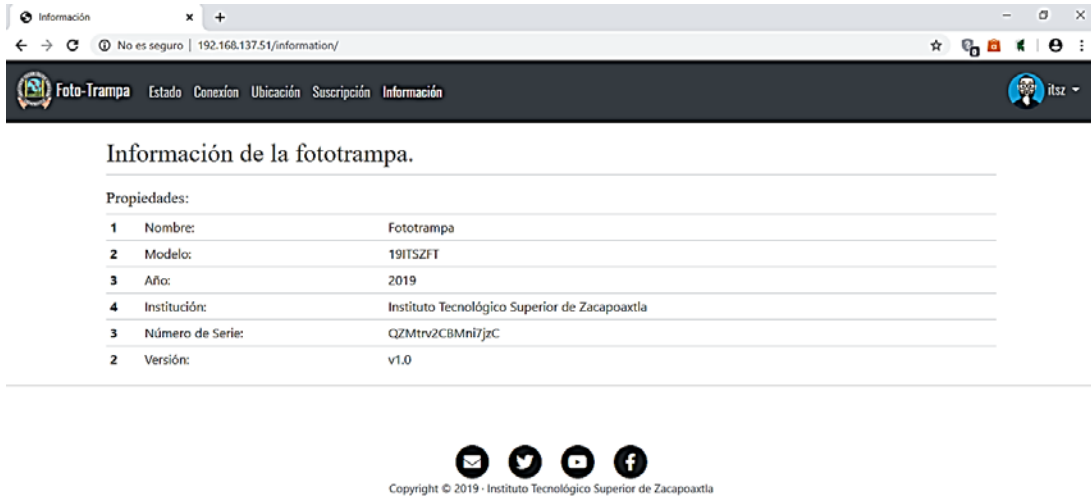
Información × +

No es seguro | 192.168.137.51/information/

Foto-Trampa Estado Conexíon Ubicación Suscripción Información

itsz

Información de la fototrampa.

Propiedades:

| | | |
|---|---|---|
| 1 | Nombre: | Fototrampa |
| 2 | Modelo: | 19ITSZFT |
| 3 | Año: | 2019 |
| 4 | Institución: | Instituto Tecnológico Superior de Zacapoaxtla |
| 3 | Número de Serie: | QZMtrv2CBMni7jzC |
| 2 | Versión: | v1.0 |

Copyright © 2019 · Instituto Tecnológico Superior de Zacapoaxtla